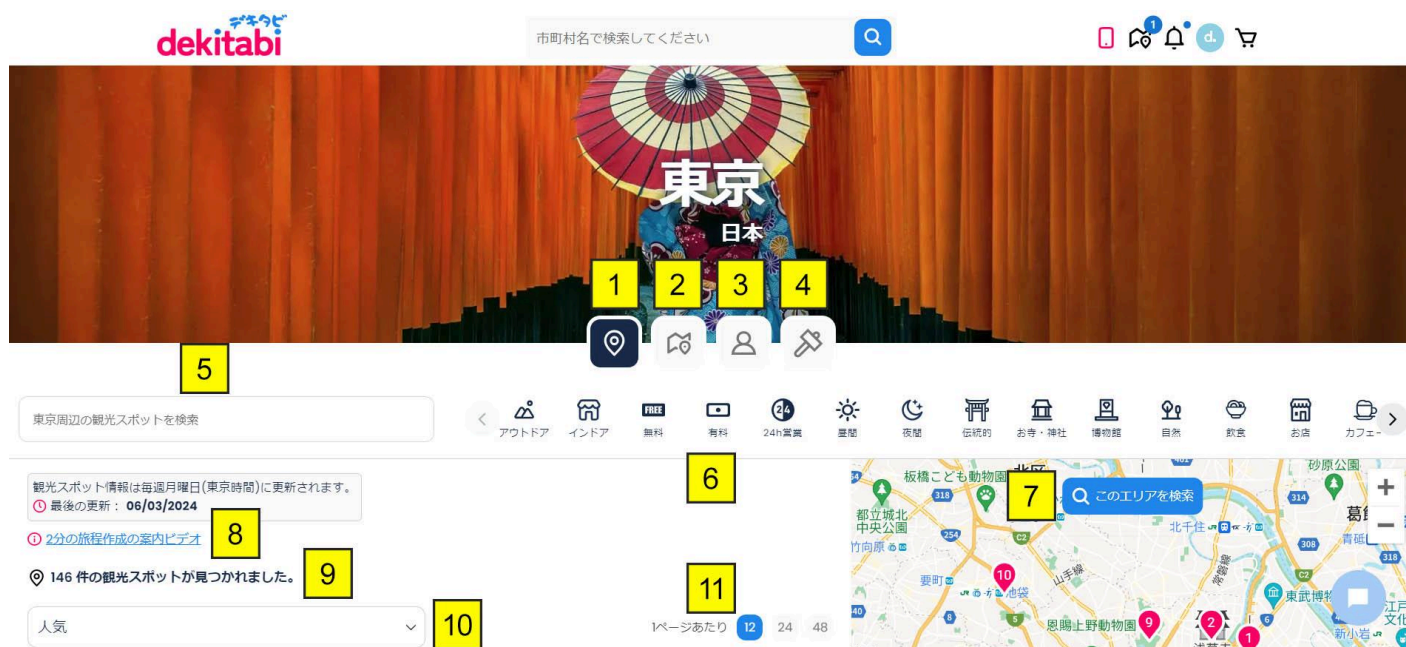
デキタビ
dekitabi

市町村名で検索してください

1

東京
日本

1 2 3 4

5

東京周辺の観光スポットを検索

アウトドア インドア FREE 無料 有料 24h営業 昼間 夜間 伝統的 お寺・神社 博物館 自然 飲食 お店 カフェー

6

観光スポット情報は毎週月曜日(東京時間)に更新されます。
最後の更新： 06/03/2024

2分の旅程作成の案内ビデオ 8

146 件の観光スポットが見つかれました。 9

人気 10

11
1ページあたり 12 24 48

7 このエリアを検索

板橋こども動物園
北区
都立城北中央公園
竹向原
要町
池袋
山手線
恩賜上野動物園
北千住
砂原公園
葛
青砥
東武博物
江戸文化
新小岩
318 314 254 308 C2 40
10 9 2 1
+
−